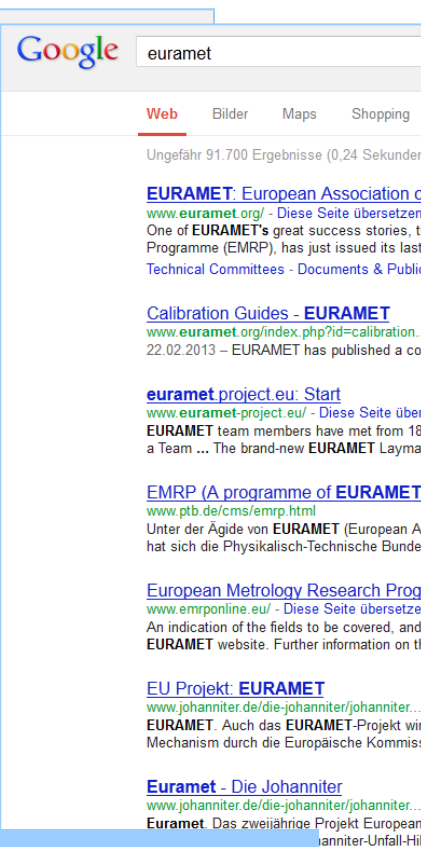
Google

euramet

Web Bilder Maps Shopping

Ungefähr 91.700 Ergebnisse (0,24 Sekunden

EURAMET: European Association o
www.euramet.org/ - Diese Seite übersetzen
One of EURAMET's great success stories, t
Programme (EMRP), has just issued its last
Technical Committees - Documents & Publi

Calibration Guides - EURAMET
www.euramet.org/index.php?id=calibration.
22.02.2013 – EURAMET has published a co

euramet.project.eu: Start
www.euramet-project.eu/ - Diese Seite über
EURAMET team members have met from 18
a Team ... The brand-new EURAMET Layma

EMRP (A programme of EURAMET
www.ptb.de/cms/emrp.html
Unter der Ägide von EURAMET (European A
hat sich die Physikalisch-Technische Bunde

European Metrology Research Prog
www.emrponline.eu/ - Diese Seite übersetze
An indication of the fields to be covered, and
EURAMET website. Further information on t

EU Projekt: EURAMET
www.johanniter.de/die-johanniter/johanniter...
EURAMET. Auch das EURAMET-Projekt wi
Mechanism durch die Europäische Kommis

Euramet - Die Johanniter
www.johanniter.de/die-johanniter/johanniter...
Euramet. Das zweijährige Projekt European
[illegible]nniter-Unfall-Hil